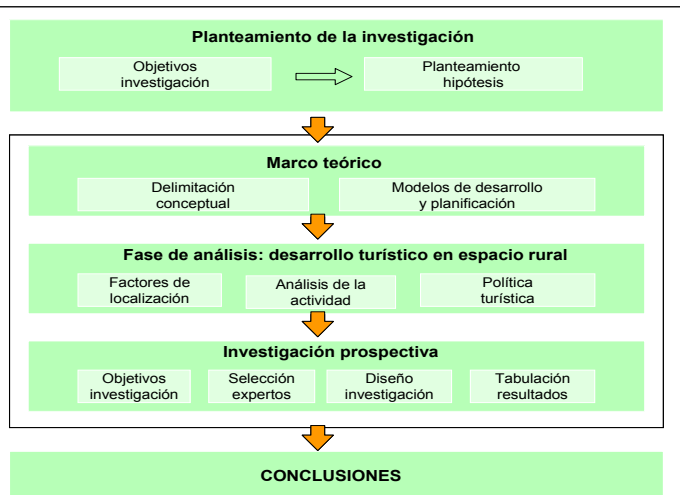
Planteamiento de la investigación

Objetivos investigación

Planteamiento hipótesis

Marco teórico

Delimitación conceptual

Modelos de desarrollo y planificación

Fase de análisis: desarrollo turístico en espacio rural

Factores de localización

Análisis de la actividad

Política turística

Investigación prospectiva

Objetivos investigación

Selección expertos

Diseño investigación

Tabulación resultados

CONCLUSIONES